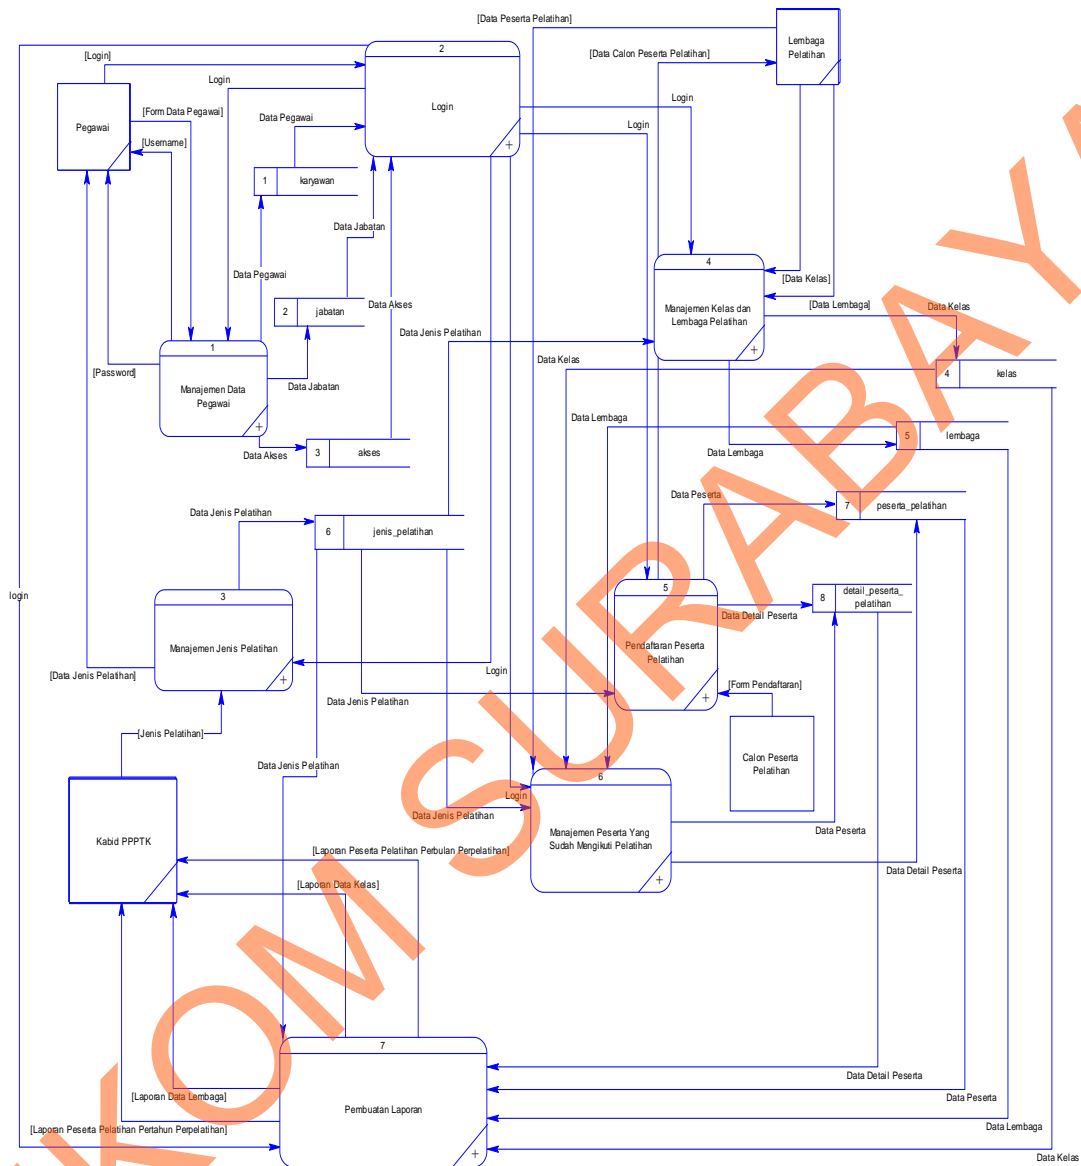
[Data Peserta Pelatihan]
[Login]
2
Lembaga Pelatihan
[Data Calon Peserta Pelatihan]
Login
Login
Pegawai
[Form Data Pegawai]
Login
Data Pegawai
Login
[Username]
1 karyawan
Data Jabatan
4
[Data Kelas]
Data Pegawai
Manajemen Kelas dan Lembaga Pelatihan
2 jabatan
Data Akses
[Data Lembaga]
Data Kelas
Data Jenis Pelatihan
1
[Password]
Manajemen Data Pegawai
Data Kelas
4 kelas
Data Jabatan
Data Lembaga
5 lembaga
Data Akses
3 akses
Data Lembaga
Data Peserta
7 peserta_pelatihan
Data Jenis Pelatihan
6 jenis_pelatihan
login
5
8 detail_peserta_pelatihan
3
Data Detail Peserta
Manajemen Jenis Pelatihan
Pendaftaran Peserta Pelatihan
[Data Jenis Pelatihan]
Login
[Form Pendaftaran]
Data Jenis Pelatihan
[Jenis Pelatihan]
Calon Peserta Pelatihan
Data Jenis Pelatihan
6
Login
Kabid PPPTK
Data Jenis Pelatihan
Manajemen Peserta Yang Sudah Mengikuti Pelatihan
Data Peserta
[Laporan Peserta Pelatihan Perbulan Perpelatihan]
Data Detail Peserta
[Laporan Data Kelas]
7
Data Detail Peserta
[Laporan Data Lembaga]
Pembuatan Laporan
Data Peserta
[Laporan Peserta Pelatihan Pertahun Perpelatihan]
Data Lembaga
Data Kelas
STIKOM SURABAYA